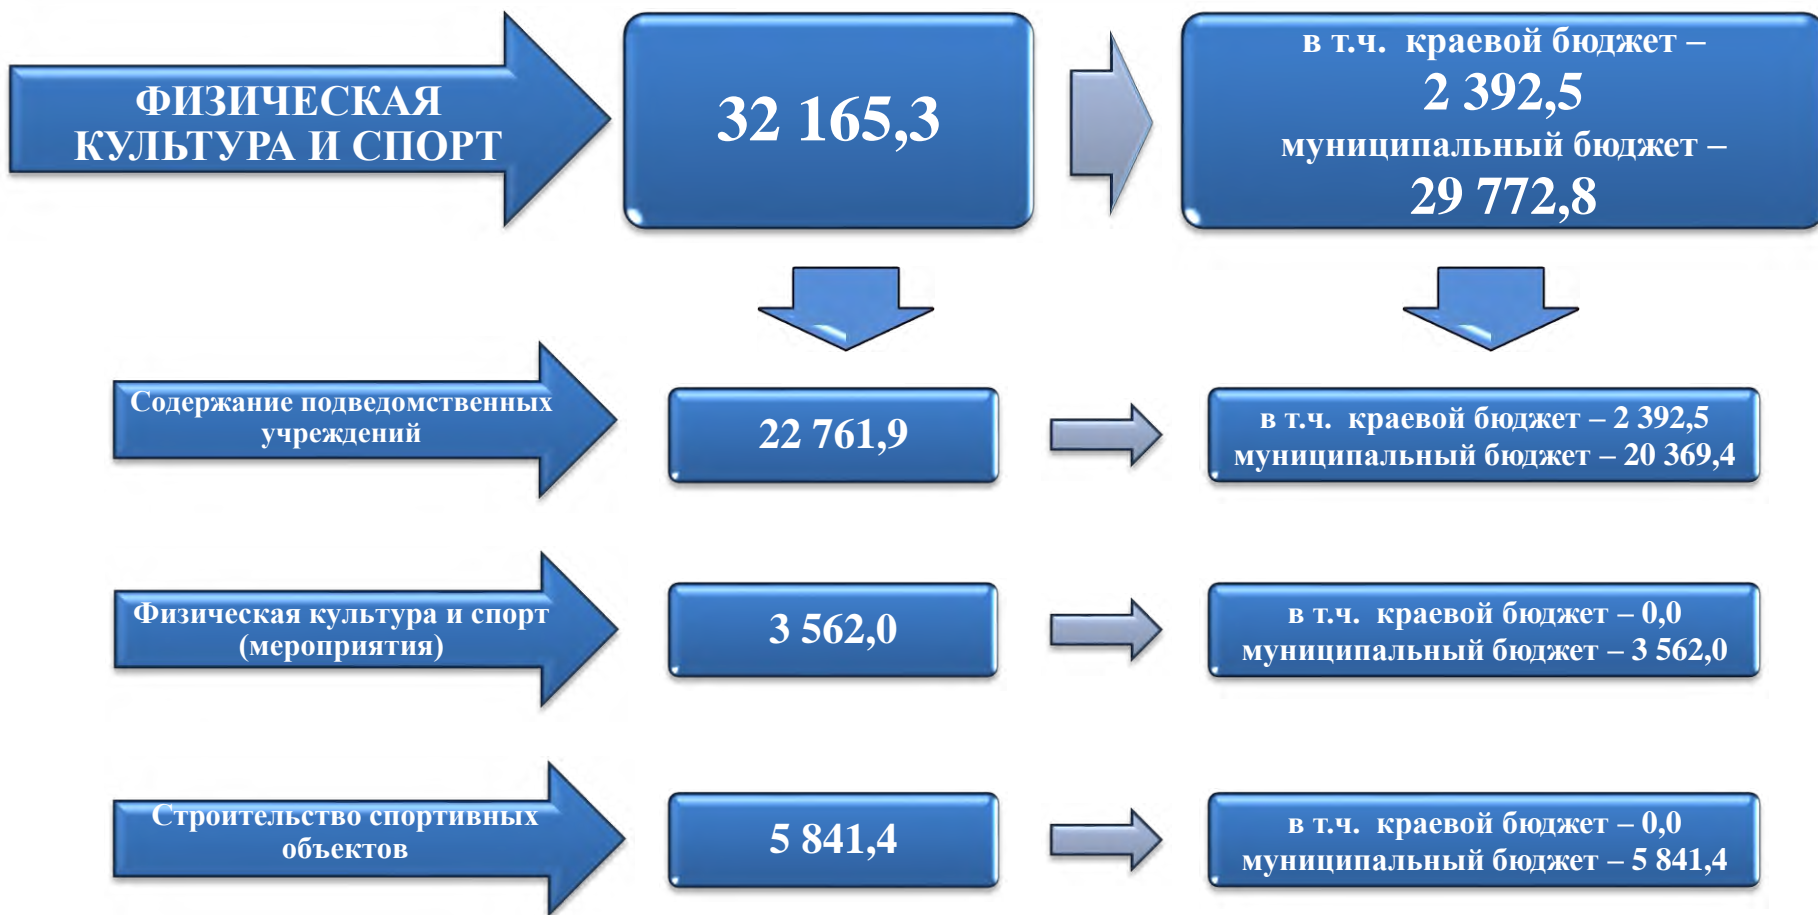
ФИЗИЧЕСКАЯ КУЛЬТУРА И СПОРТ

32 165,3

в т.ч. краевой бюджет – 2 392,5 муниципальный бюджет – 29 772,8

Содержание подведомственных учреждений

22 761,9

в т.ч. краевой бюджет – 2 392,5 муниципальный бюджет – 20 369,4

Физическая культура и спорт (мероприятия)

3 562,0

в т.ч. краевой бюджет – 0,0 муниципальный бюджет – 3 562,0

Строительство спортивных объектов

5 841,4

в т.ч. краевой бюджет – 0,0 муниципальный бюджет – 5 841,4